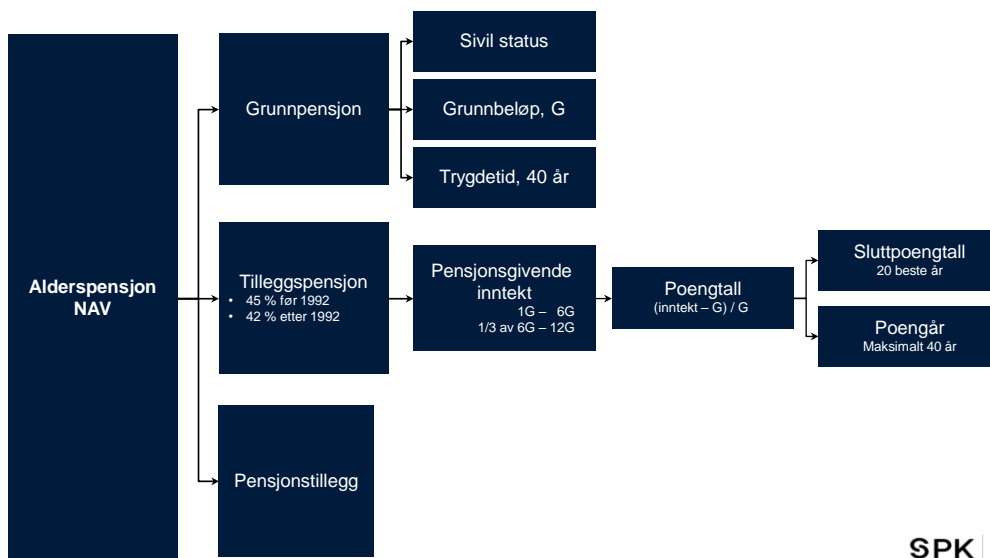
Alderspensjon NAV

Grunnpensjon

Sivil status

Grunnbeløp, G

Trygdetid, 40 år

Tilleggspensjon
• 45 % før 1992
• 42 % etter 1992

Pensjonsgivende inntekt
1G – 6G
1/3 av 6G – 12G

Poengtall
(inntekt – G) / G

Sluttpoengtall
20 beste år

Poengår
Maksimalt 40 år

Pensjonstillegg

SPK